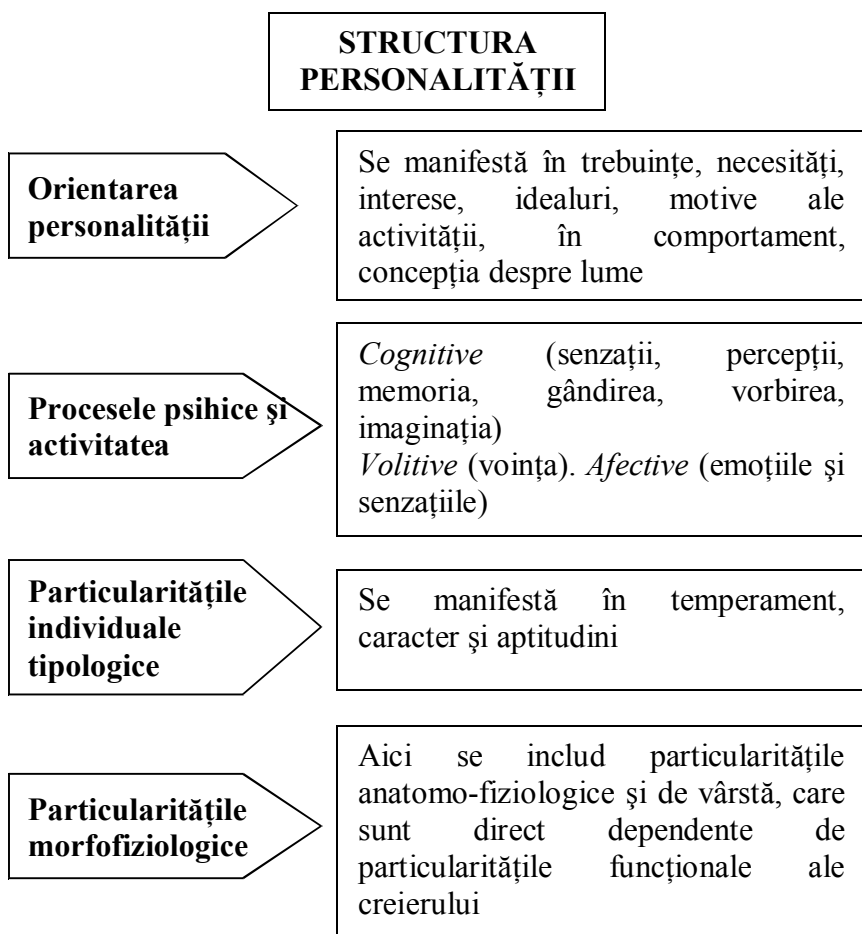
STRUCTURA PERSONALITĂȚII

Orientarea personalității

Se manifestă în trebuințe, necesități, interese, idealuri, motive ale activității, în comportament, concepția despre lume

Procesele psihice şi activitatea

*Cognitive* (senzații, percepții, memoria, gândirea, vorbirea, imaginația)
*Volitive* (voința). *Afective* (emoțiile şi senzațiile)

Particularitățile individuale tipologice

Se manifestă în temperament, caracter şi aptitudini

Particularitățile morfofiziologice

Aici se includ particularitățile anatomo-fiziologice şi de vârstă, care sunt direct dependente de particularitățile funcționale ale creierului